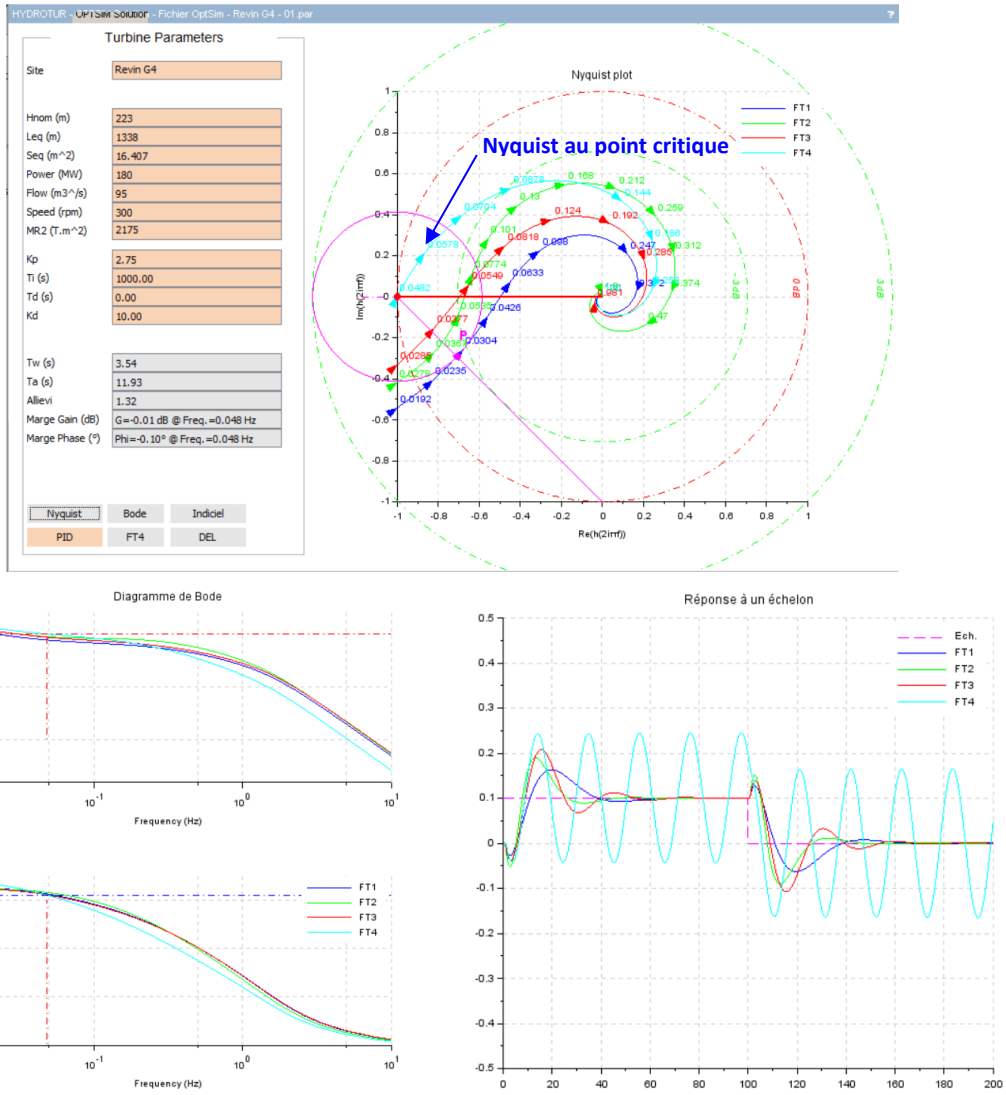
HYDROTUR - OPTSim Solution - Fichier OptSim - Revin G4 - 01.par

Turbine Parameters

Site Revin G4

Hnom (m) 223
Leq (m) 1338
Seq (m^2) 16.407
Power (MW) 180
Flow (m3^/s) 95
Speed (rpm) 300
MR2 (T.m^2) 2175

Kp 2.75
Ti (s) 1000.00
Td (s) 0.00
Kd 10.00

Tw (s) 3.54
Ta (s) 11.93
Allievi 1.32
Marge Gain (dB) G=-0.01 dB @ Freq.=0.048 Hz
Marge Phase (°) Phi=-0.10° @ Freq.=0.048 Hz

Nyquist | Bode | Indiciel
PID | FT4 | DEL

Nyquist plot

Nyquist au point critique

FT1
FT2
FT3
FT4

0.0878 0.168 0.212 0.144 0.0704 0.13 0.259 0.124 0.192 0.101 0.0818 0.098 0.247 0.198 0.312 0.0578 0.0774 0.0549 0.0633 0.285 0.256 0.374 0.0482 1db 0.981 0.0426 0.0535 0.0377 0.47 0.0304 0.0285 0.0361 0.0235 0.0278 0.0192

3dB 6dB 3dB

Im(h(2iπf))
Re(h(2iπf))

1 0.8 0.6 0.4 0.2 0 -0.2 -0.4 -0.6 -0.8 -1
-1 -0.8 -0.6 -0.4 -0.2 0 0.2 0.4 0.6 0.8 1

Diagramme de Bode

$10^{-1}$ $10^{0}$ $10^{1}$
Frequency (Hz)

FT1
FT2
FT3
FT4

$10^{-1}$ $10^{0}$ $10^{1}$
Frequency (Hz)

Réponse à un échelon

Ech.
FT1
FT2
FT3
FT4

0.5 0.4 0.3 0.2 0.1 0 -0.1 -0.2 -0.3 -0.4 -0.5
0 20 40 60 80 100 120 140 160 180 200